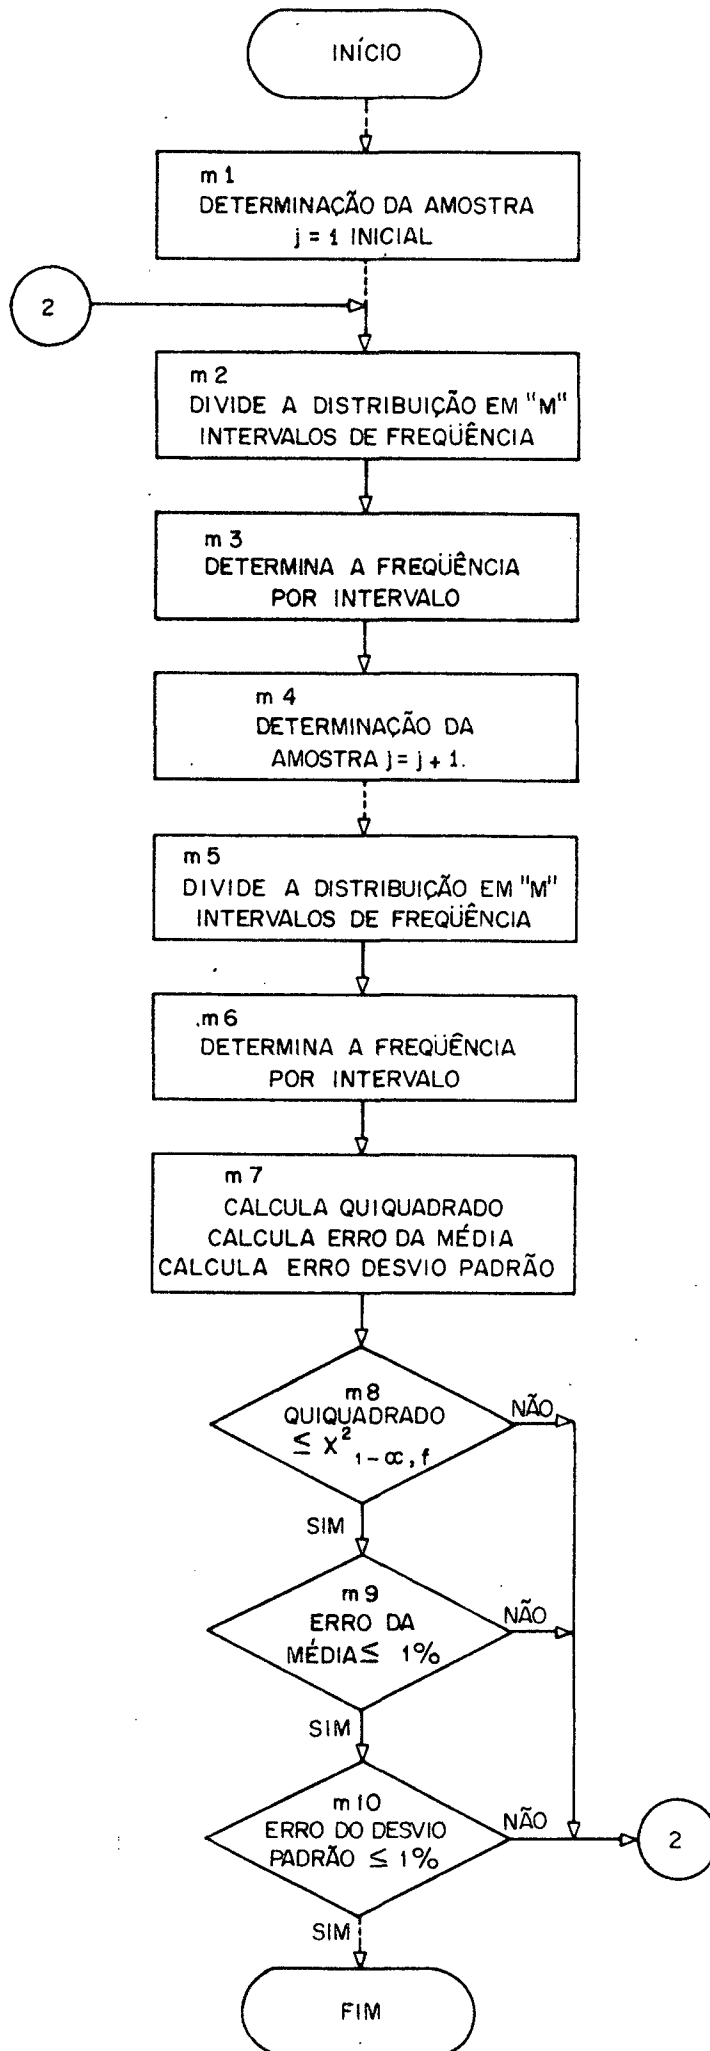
INÍCIO

m 1
DETERMINAÇÃO DA AMOSTRA
j = 1 INICIAL

2

m 2
DIVIDE A DISTRIBUIÇÃO EM "M"
INTERVALOS DE FREQÜÊNCIA

m 3
DETERMINA A FREQÜÊNCIA
POR INTERVALO

m 4
DETERMINAÇÃO DA
AMOSTRA j = j + 1.

m 5
DIVIDE A DISTRIBUIÇÃO EM "M"
INTERVALOS DE FREQÜÊNCIA

m 6
DETERMINA A FREQÜÊNCIA
POR INTERVALO

m 7
CALCULA QUIQUADRADO
CALCULA ERRO DA MÉDIA
CALCULA ERRO DESVIO PADRÃO

m 8
QUIQUADRADO
$\leq X^2_{1-\alpha, f}$

NÃO

SIM

m 9
ERRO DA
MÉDIA $\leq$ 1%

NÃO

SIM

m 10
ERRO DO DESVIO
PADRÃO $\leq$ 1%

NÃO

2

SIM

FIM